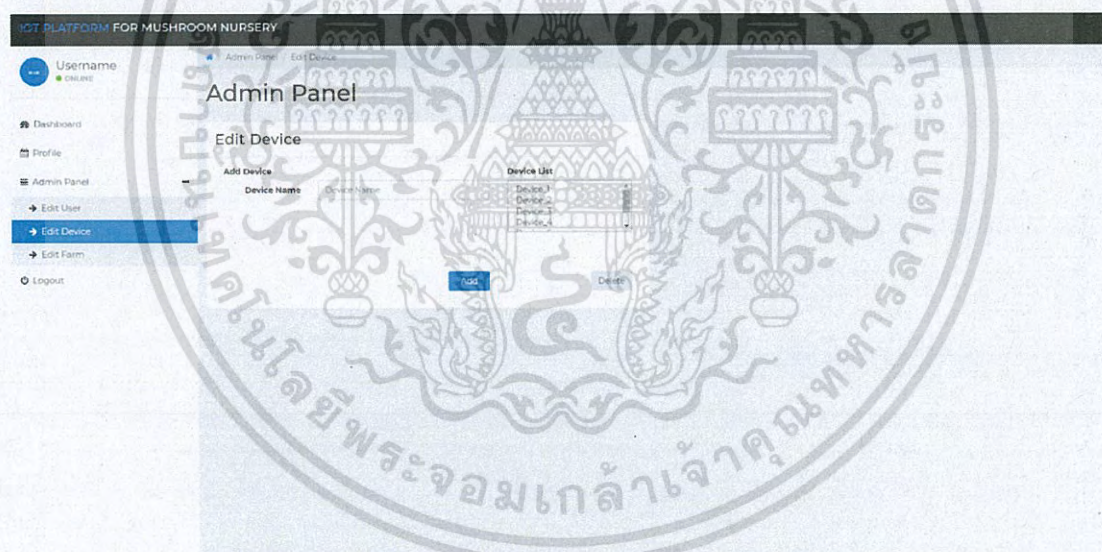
IOT PLATFORM FOR MUSHROOM NURSERY

Username
● ONLINE

Dashboard
Profile
Admin Panel
→ Edit User
→ Edit Device
→ Edit Farm
Logout

Admin Panel / Edit Device

Admin Panel

Edit Device

Add Device
Device Name Device Name

Device List
Device_1
Device_2
Device_3
Device_4

Add

Delete

มหาวิทยาลัยเทคโนโลยีพระจอมเกล้าเจ้าคุณทหารลาดกระบัง